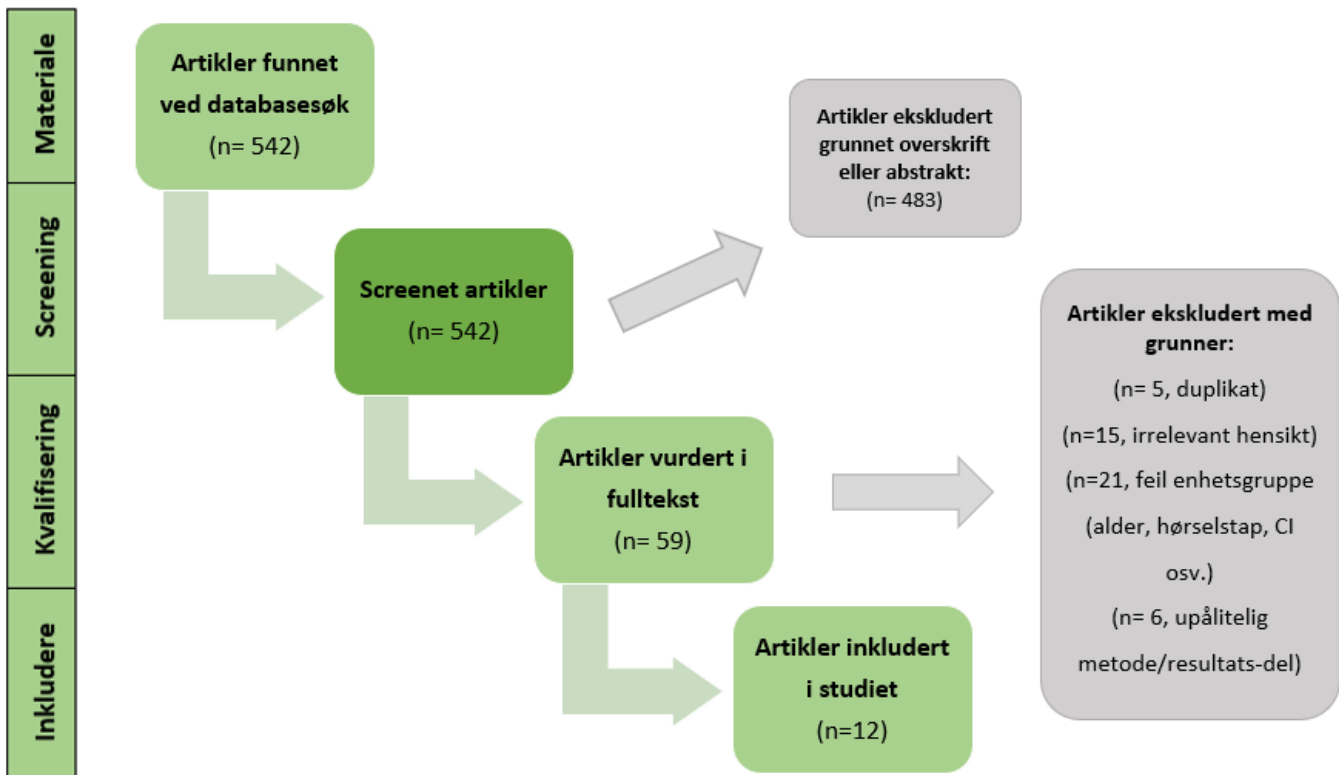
Materiale

Screening

Kvalifisering

Inkludere

Artikler funnet ved databasesøk
(n= 542)

Screenet artikler
(n= 542)

Artikler ekskludert grunnet overskrift eller abstrakt:
(n= 483)

Artikler vurdert i fulltekst
(n= 59)

Artikler ekskludert med grunner:
(n= 5, duplikat)
(n=15, irrelevant hensikt)
(n=21, feil enhetsgruppe (alder, hørselstap, CI osv.)
(n= 6, upålitelig metode/resultats-del)

Artikler inkludert i studiet
(n=12)